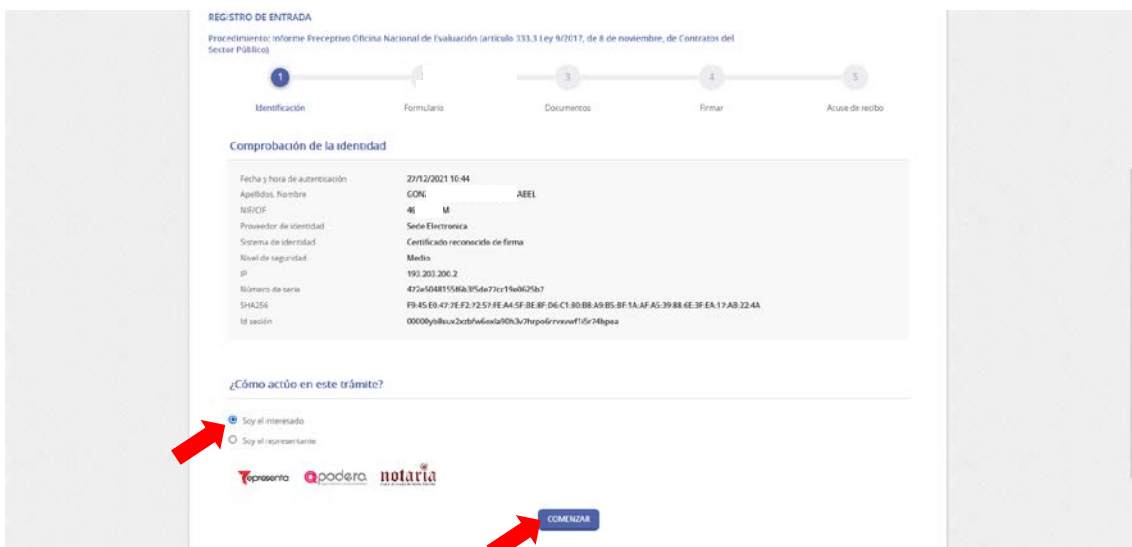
REGISTRO DE ENTRADA

Procedimiento: Informe Preceptivo Oficina Nacional de Evaluación (artículo 333.3 Ley 9/2017, de 8 de noviembre, de Contratos del Sector Público)

1 Identificación
2 Formulario
3 Documentos
4 Firmar
5 Acuse de recibo

Comprobación de la identidad

| | |
|---|---|
| Fecha y hora de autenticación | 27/12/2021 10:44 |
| Apellidos, Nombre | GON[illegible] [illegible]ABEL |
| NIF/CIF | 4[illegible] M |
| Proveedor de identidad | Sede Electronica |
| Sistema de identidad | Certificado reconocido de firma |
| Nivel de seguridad | Medio |
| IP | 193.203.200.2 |
| Número de serie | 472e504815586b35de77cc19e0625b7 |
| SHA256 | F9:45:E0:47:7E:F2:72:57:FE:A4:5F:BE:8F:D6:C1:80:B8:A9:B5:BF:1A:AF:A5:39:88:6E:3F:EA:17:AB:22:4A |
| Id sesión | 00008yb8sux2xzbfw6exla90h3v7hrpo6rvxwf1i5r24bpea |

¿Cómo actúo en este trámite?

Soy el interesado
Soy el representante

representa apodera notaria

COMENZAR